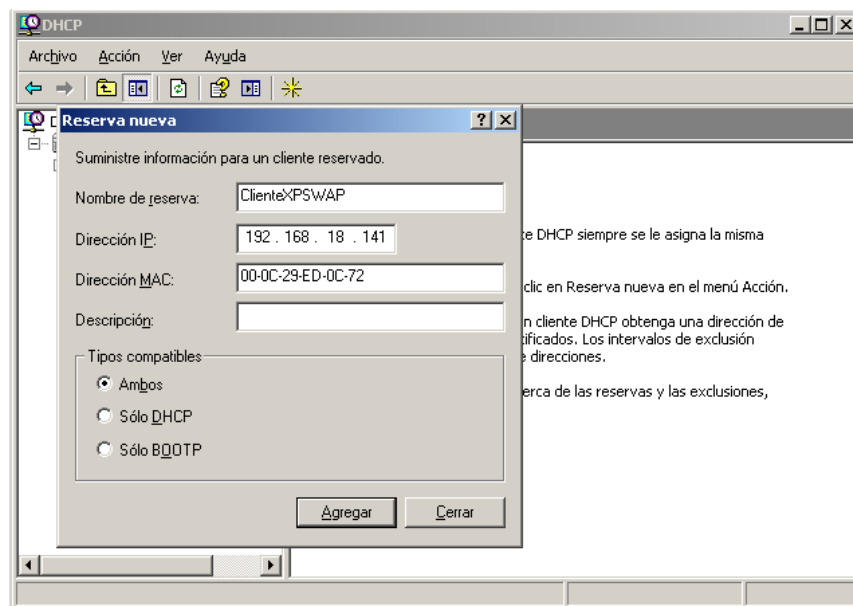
DHCP

Archivo Acción Ver Ayuda

Reserva nueva

Suministre información para un cliente reservado.

Nombre de reserva: ClienteXPSWAP

Dirección IP: 192 . 168 . 18 . 141

Dirección MAC: 00-0C-29-ED-0C-72

Descripción:

Tipos compatibles

Ambos

Sólo DHCP

Sólo BOOTP

Agregar Cerrar

te DHCP siempre se le asigna la misma

clic en Reserva nueva en el menú Acción.

n cliente DHCP obtenga una dirección de
tificados. Los intervalos de exclusión
e direcciones.

erca de las reservas y las exclusiones,